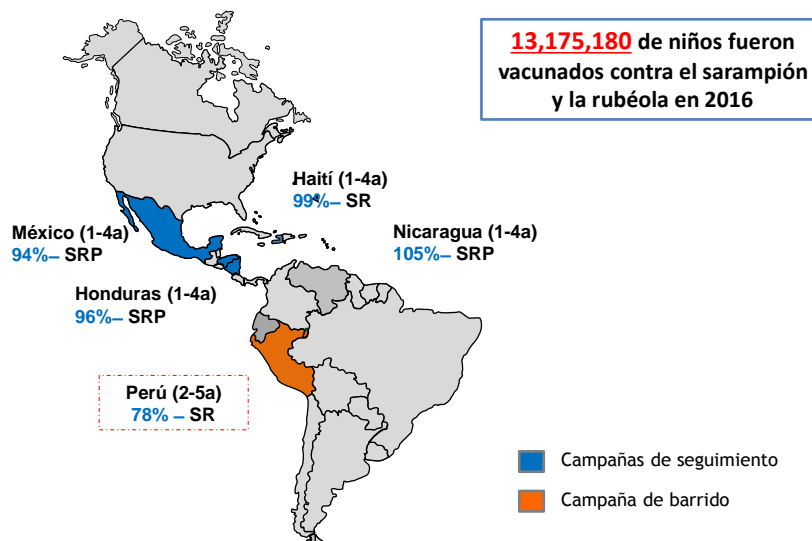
13,175,180 de niños fueron vacunados contra el sarampión y la rubéola en 2016

Haití (1-4a)
99%– SR

México (1-4a)
94%– SRP

Nicaragua (1-4a)
105%– SRP

Honduras (1-4a)
96%– SRP

Perú (2-5a)
78% – SR

Campañas de seguimiento

Campaña de barrido